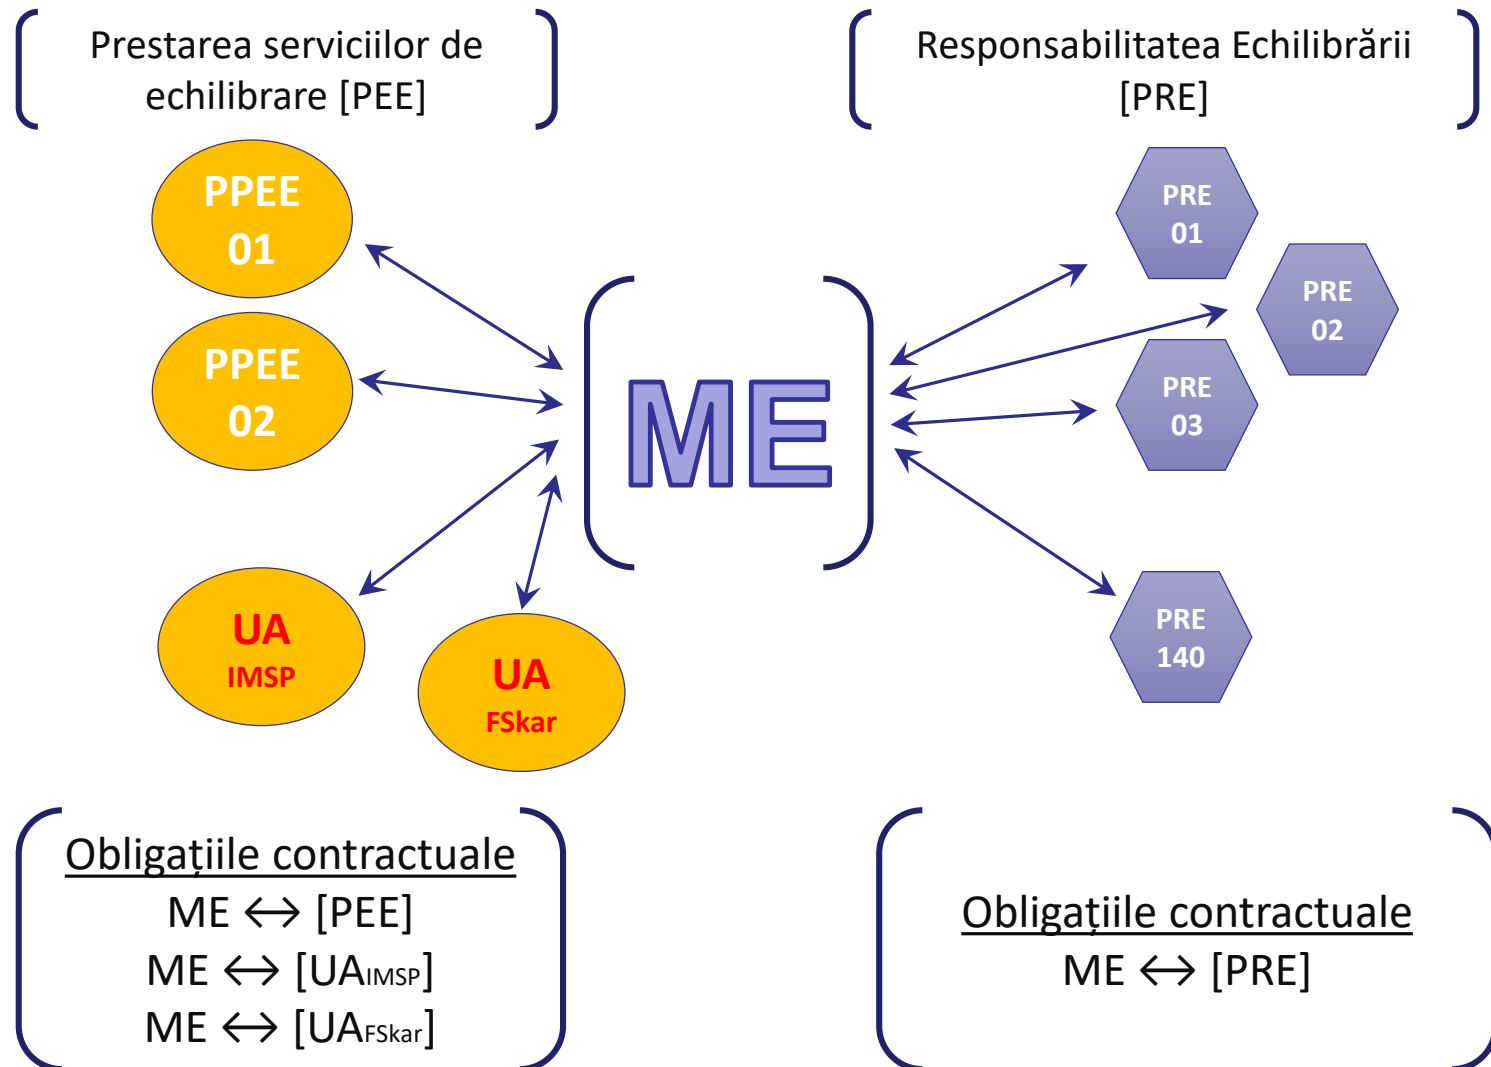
Prestarea serviciilor de echilibrare [PEE]

Responsabilitatea Echilibrării [PRE]

PPEE 01

PPEE 02

UA IMSP

UA FSkar

ME

PRE 01

PRE 02

PRE 03

PRE 140

Obligațiile contractuale
ME ↔ [PEE]
ME ↔ [UA$_{IMSP}$]
ME ↔ [UA$_{FSkar}$]

Obligațiile contractuale
ME ↔ [PRE]